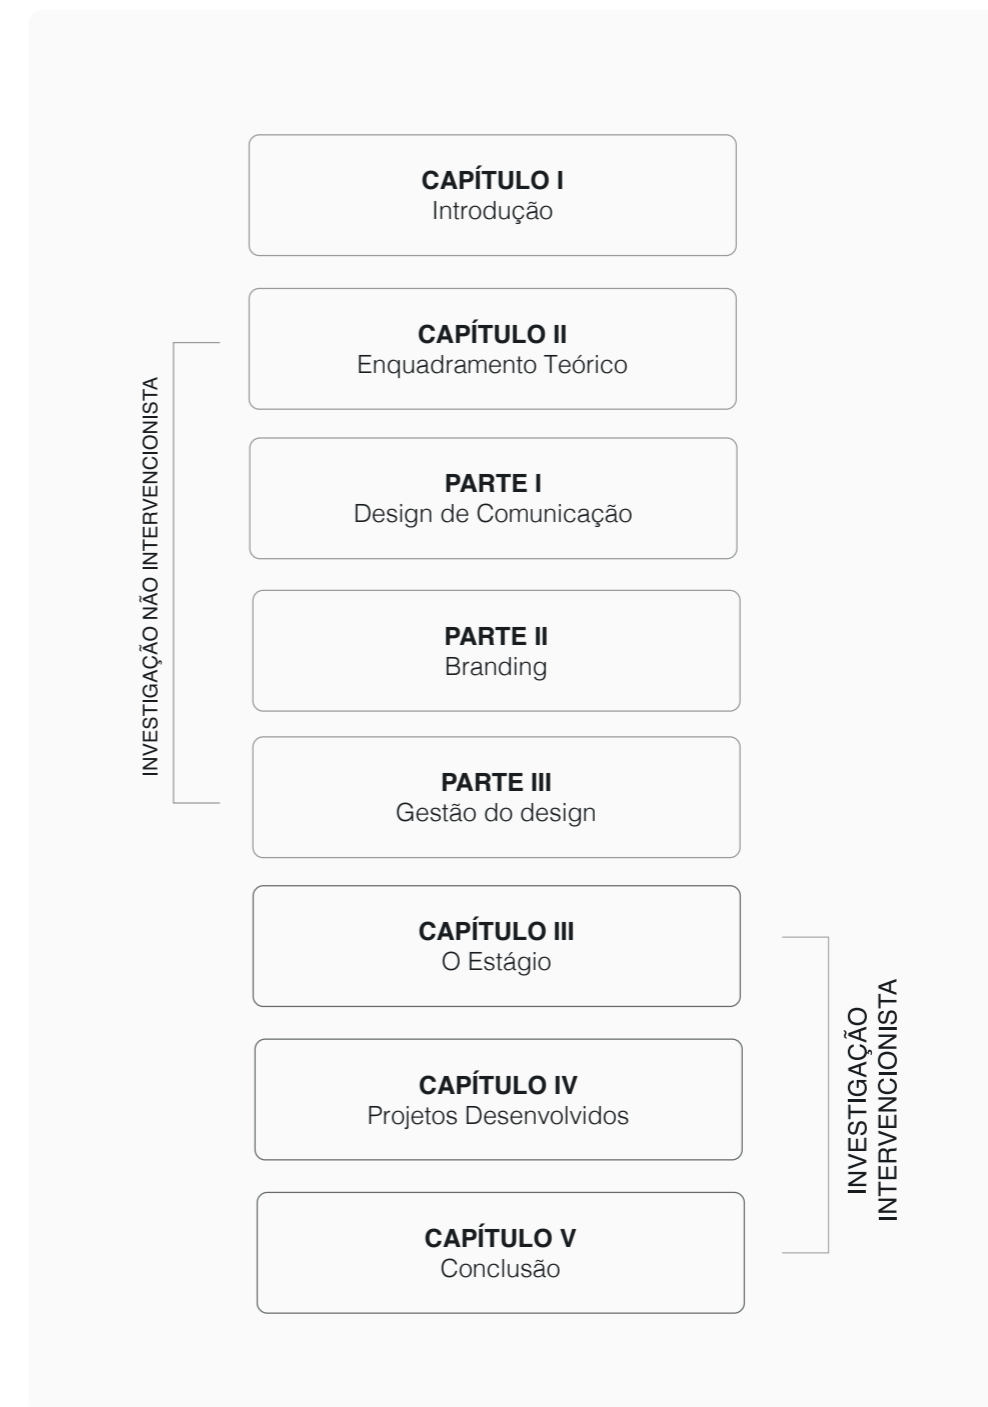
CAPÍTULO I
Introdução

CAPÍTULO II
Enquadramento Teórico

PARTE I
Design de Comunicação

PARTE II
Branding

PARTE III
Gestão do design

INVESTIGAÇÃO NÃO INTERVENCIONISTA

CAPÍTULO III
O Estágio

CAPÍTULO IV
Projetos Desenvolvidos

CAPÍTULO V
Conclusão

INVESTIGAÇÃO INTERVENCIONISTA